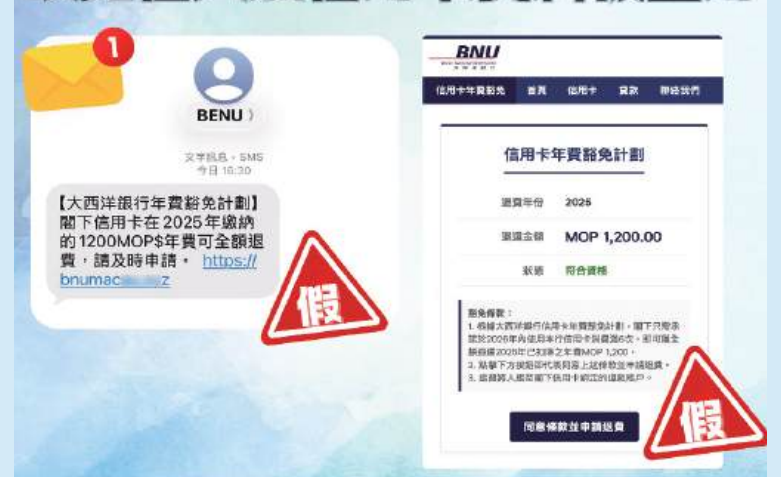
1

BENU

文字訊息 • SMS
今日 16:30

【大西洋銀行年費豁免計劃】閣下信用卡在 2025 年繳納的 1200MOP$年費可全額退費，請及時申請。 https://bnumac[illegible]z

假

BNU

信用卡年費豁免 首頁 信用卡 貸款 聯絡我們

信用卡年費豁免計劃

退費年份 2025

退還金額 MOP 1,200.00

狀態 符合資格

豁免條款：
1. 根據大西洋銀行信用卡年費豁免計劃，閣下只需承諾於2026年內使用本行信用卡消費滿6次，即可獲全額退還2025年已扣除之年費MOP 1,200。
2. 點擊下方按鈕即代表同意上述條款並申請退費。
3. 退款將入賬至閣下信用卡綁定的還款帳戶。

同意條款並申請退費

假